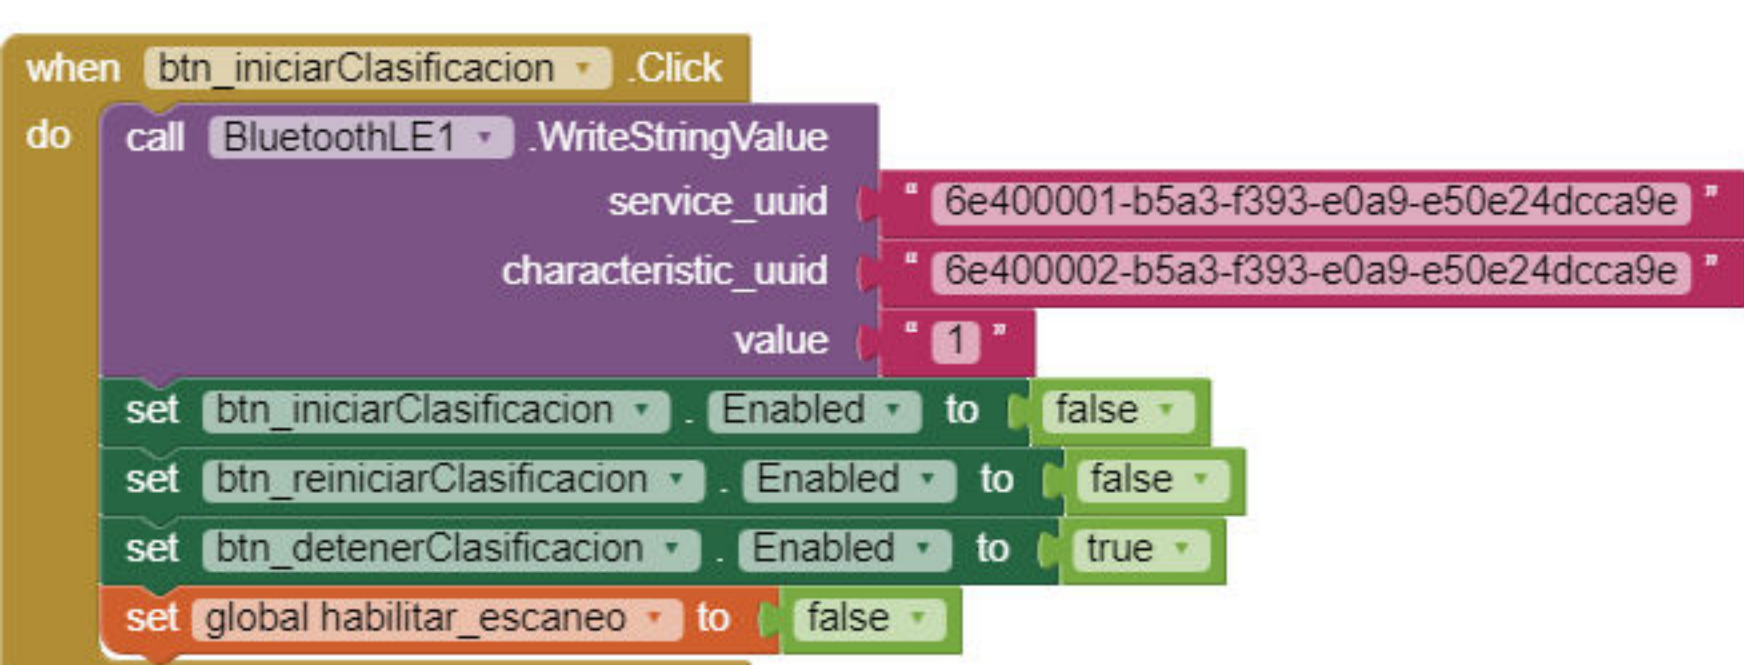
when btn_iniciarClasificacion .Click
do call BluetoothLE1 .WriteStringValue
service_uuid " 6e400001-b5a3-f393-e0a9-e50e24dcca9e "
characteristic_uuid " 6e400002-b5a3-f393-e0a9-e50e24dcca9e "
value " 1 "
set btn_iniciarClasificacion . Enabled to false
set btn_reiniciarClasificacion . Enabled to false
set btn_detenerClasificacion . Enabled to true
set global habilitar_escaneo to false